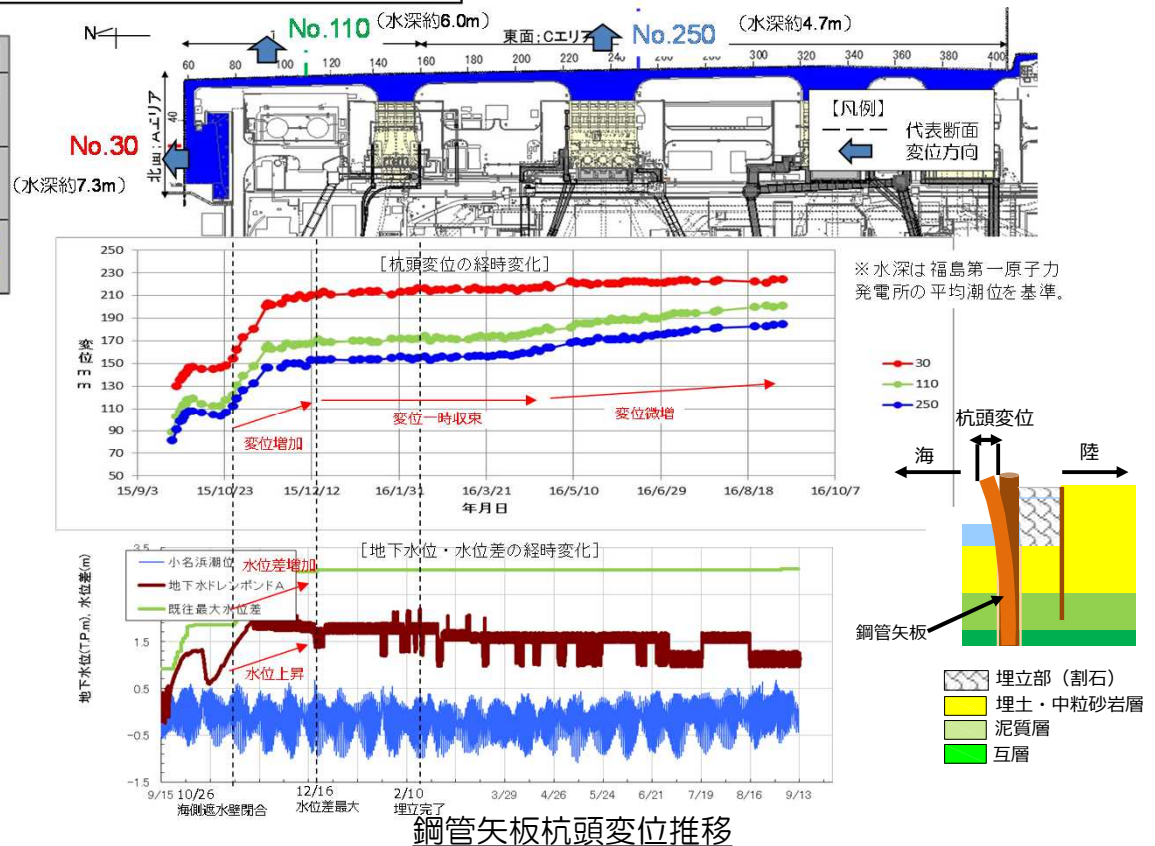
N
No.110 （水深約6.0m）
東面：Cエリア
No.250 （水深約4.7m）
60 80 100 120 140 160 180 200 220 240 260 280 300 320 340 360 380 400
No.30
北面：Aエリア
（水深約7.3m）
【凡例】
代表断面
変位方向

［杭頭変位の経時変化］
250 230 210 190 170 150 130 110 90 70 50
変位 ｍｍ
15/9/3 15/10/23 15/12/12 16/1/31 16/3/21 16/5/10 16/6/29 16/8/18 16/10/7
年月日
変位増加
変位一時収束
変位微増
30
110
250
※水深は福島第一原子力発電所の平均潮位を基準。

杭頭変位
海
陸
鋼管矢板
埋立部（割石）
埋土・中粒砂岩層
泥質層
互層

［地下水位・水位差の経時変化］
小名浜潮位
地下水ドレンポンドA
既往最大水位差
水位差増加
水位上昇
3.5 1.5 0.5 -0.5 -1.5
地下水位(T.P.m)，水位差(m)
9/15 10/26 12/16 2/10 3/29 4/26 5/24 6/21 7/19 8/16 9/13
海側遮水壁閉合
水位差最大
埋立完了
鋼管矢板杭頭変位推移